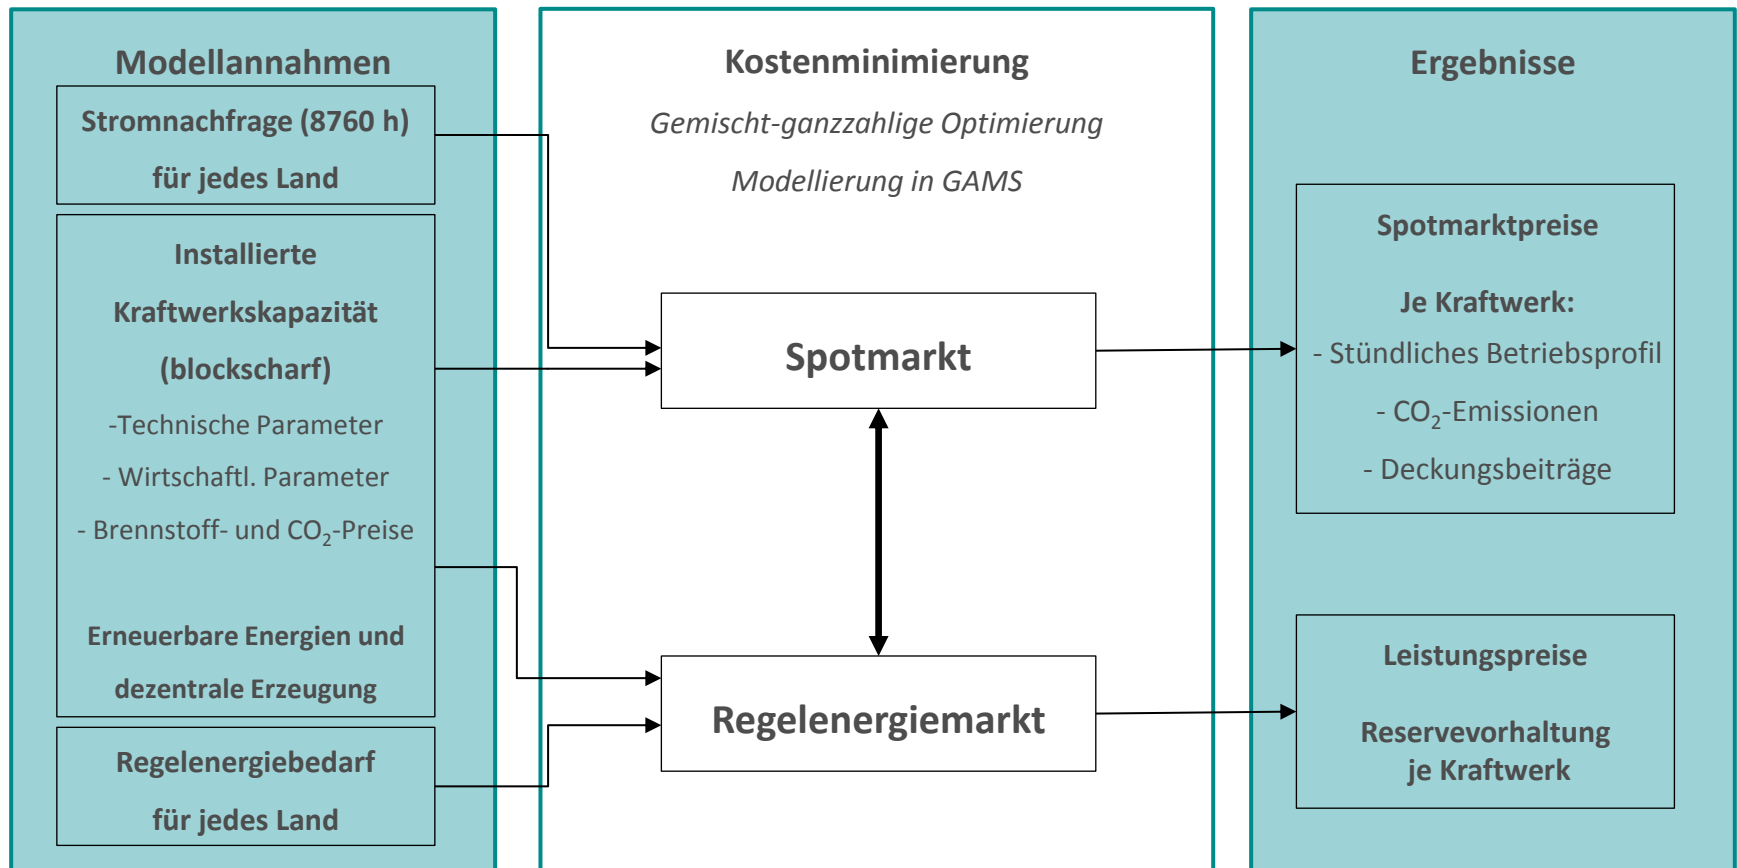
Modellannahmen

Stromnachfrage (8760 h) für jedes Land

Installierte Kraftwerkskapazität (blockscharf)

-Technische Parameter

- Wirtschaftl. Parameter

- Brennstoff- und $CO_2$-Preise

Erneuerbare Energien und dezentrale Erzeugung

Regelenergiebedarf für jedes Land

Kostenminimierung

Gemischt-ganzzahlige Optimierung

Modellierung in GAMS

Spotmarkt

Regelenergiemarkt

Ergebnisse

Spotmarktpreise

Je Kraftwerk:

- Stündliches Betriebsprofil

- $CO_2$-Emissionen

- Deckungsbeiträge

Leistungspreise

Reservevorhaltung je Kraftwerk